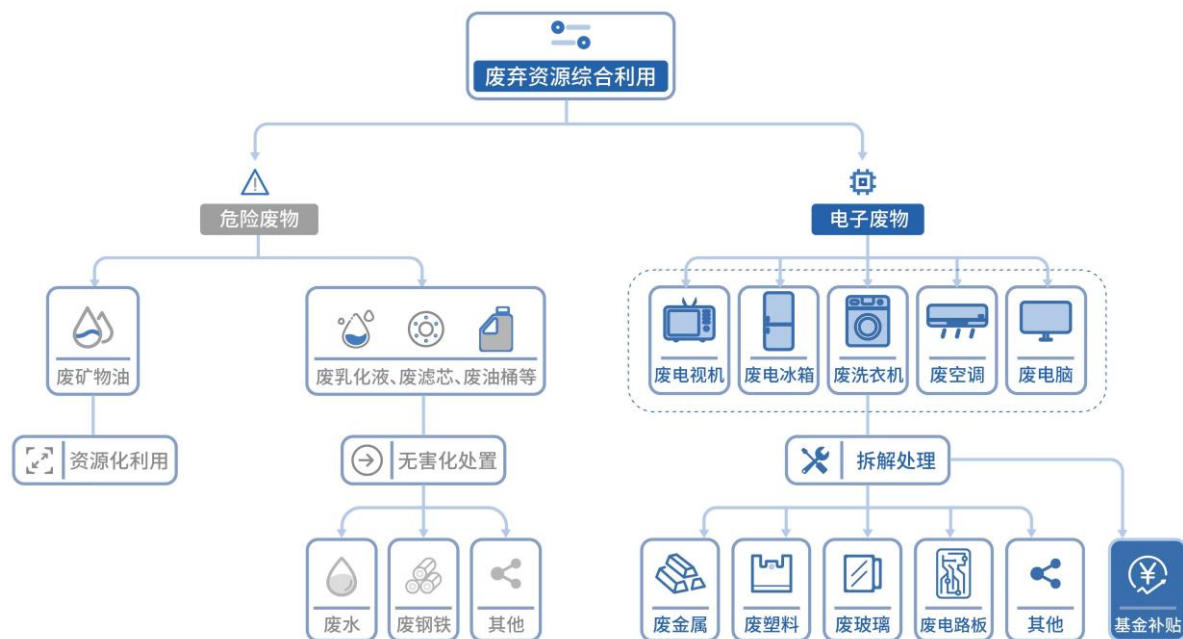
废弃资源综合利用

危险废物

电子废物

废矿物油

废乳化液、废滤芯、废油桶等

资源化利用

无害化处置

废水

废钢铁

其他

废电视机

废电冰箱

废洗衣机

废空调

废电脑

拆解处理

废金属

废塑料

废玻璃

废电路板

其他

基金补贴